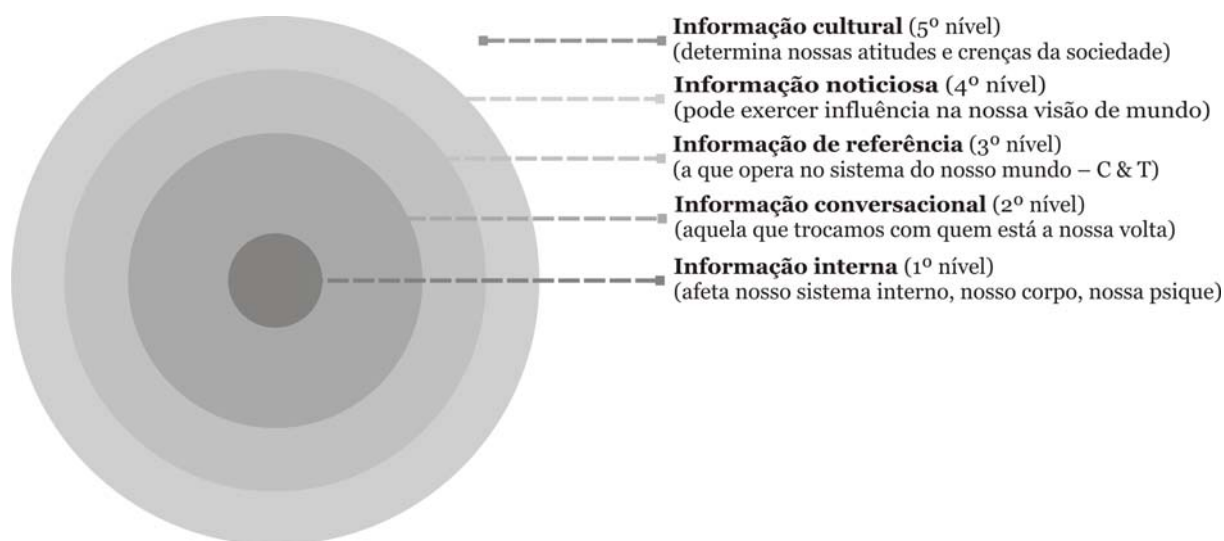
**Informação cultural** (5º nível)
(determina nossas atitudes e crenças da sociedade)

**Informação noticiosa** (4º nível)
(pode exercer influência na nossa visão de mundo)

**Informação de referência** (3º nível)
(a que opera no sistema do nosso mundo – C & T)

**Informação conversacional** (2º nível)
(aquela que trocamos com quem está a nossa volta)

**Informação interna** (1º nível)
(afeta nosso sistema interno, nosso corpo, nossa psique)